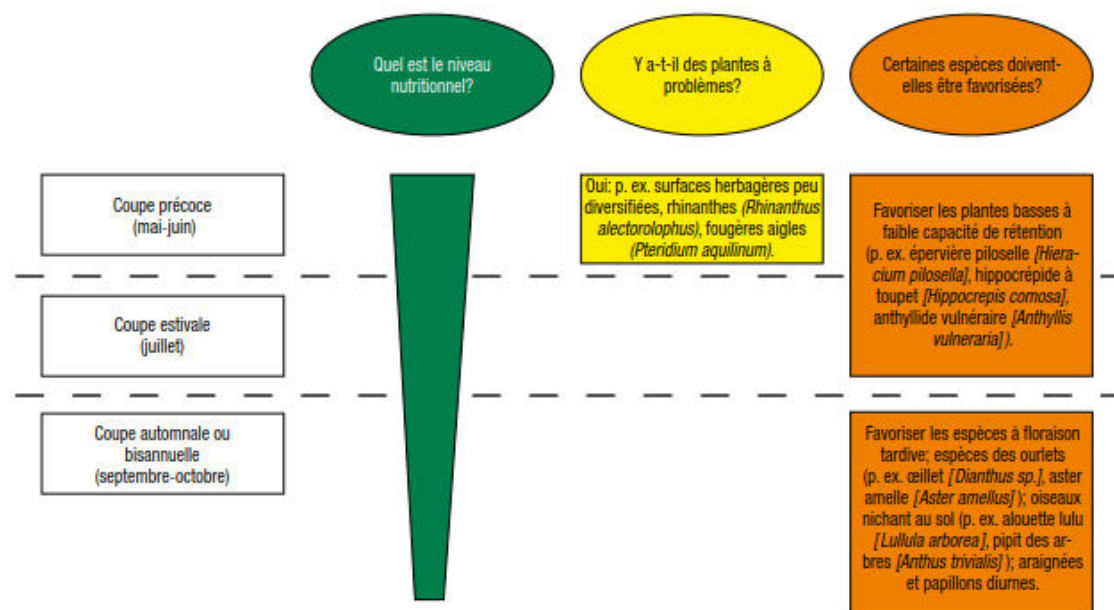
Quel est le niveau nutritionnel?

Y a-t-il des plantes à problèmes?

Certaines espèces doivent-elles être favorisées?

Coupe précoce (mai-juin)

Oui: p. ex. surfaces herbagères peu diversifiées, rhinanthes *(Rhinanthus alectorolophus)*, fougères aigles *(Pteridium aquilinum)*.

Favoriser les plantes basses à faible capacité de rétention (p. ex. épervière piloselle *[Hieracium pilosella]*, hippocrépide à toupet *[Hippocrepis comosa]*, anthyllide vulnéraire *[Anthyllis vulneraria]*).

Coupe estivale (juillet)

Coupe automnale ou bisannuelle (septembre-octobre)

Favoriser les espèces à floraison tardive; espèces des ourlets (p. ex. œillet *[Dianthus sp.]*, aster amelle *[Aster amellus]*); oiseaux nichant au sol (p. ex. alouette lulu *[Lullula arborea]*, pipit des arbres *[Anthus trivialis]*); araignées et papillons diurnes.